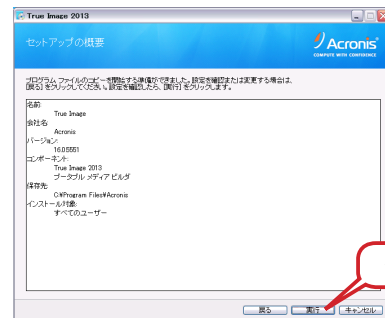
True Image 2013

セットアップの概要

Acronis
COMPUTE WITH CONFIDENCE

プログラム ファイルのコピーを開始する準備ができました。設定を確認または変更する場合は、[戻る] をクリックしてください。設定を確認したら、[実行] をクリックします。

名前
True Image
会社名
Acronis
バージョン
16.0.5551
コンポーネント
True Image 2013
ブータブル メディア ビルダ
保存先
C:¥Program Files¥Acronis
インストール対象
すべてのユーザー

戻る
実行
キャンセル